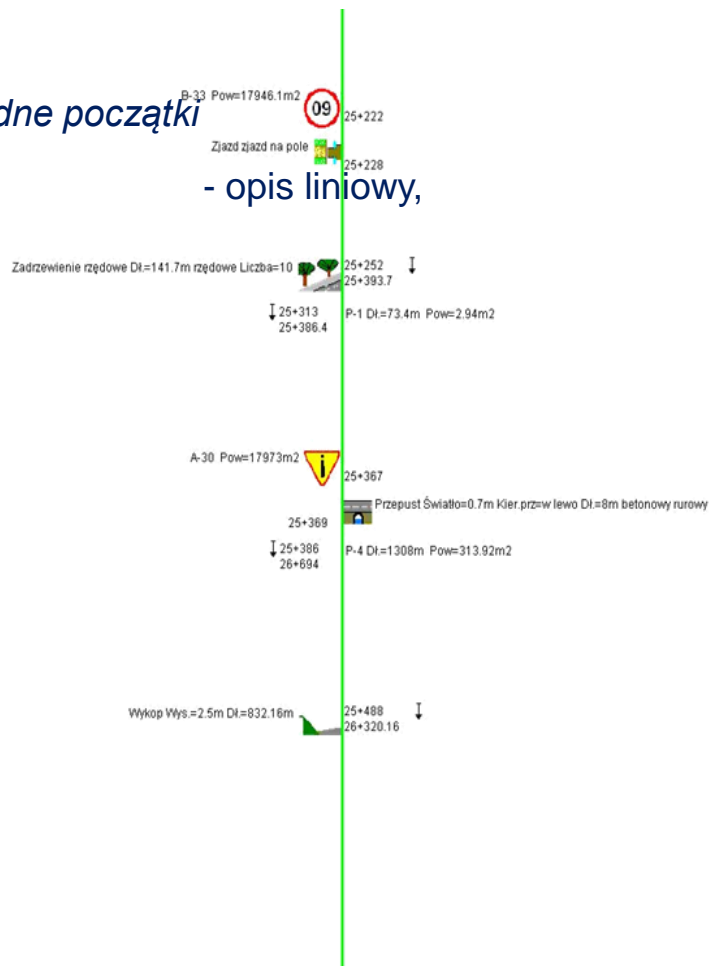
dne początki

B-33 Pow=17946.1m2

09

25+222

Zjazd zjazd na pole

25+228

- opis liniowy,

Zadrzewienie rzędowe Dł.=141.7m rzędowe Liczba=10

25+252
25+393.7

25+313
25+386.4

P-1 Dł.=73.4m Pow=2.94m2

A-30 Pow=17973m2

25+367

Przepust Światło=0.7m Kier.prz=w lewo Dł.=8m betonowy rurowy

25+369

25+386
26+694

P-4 Dł.=1308m Pow=313.92m2

Wykop Wys.=2.5m Dł.=832.16m

25+488
26+320.16